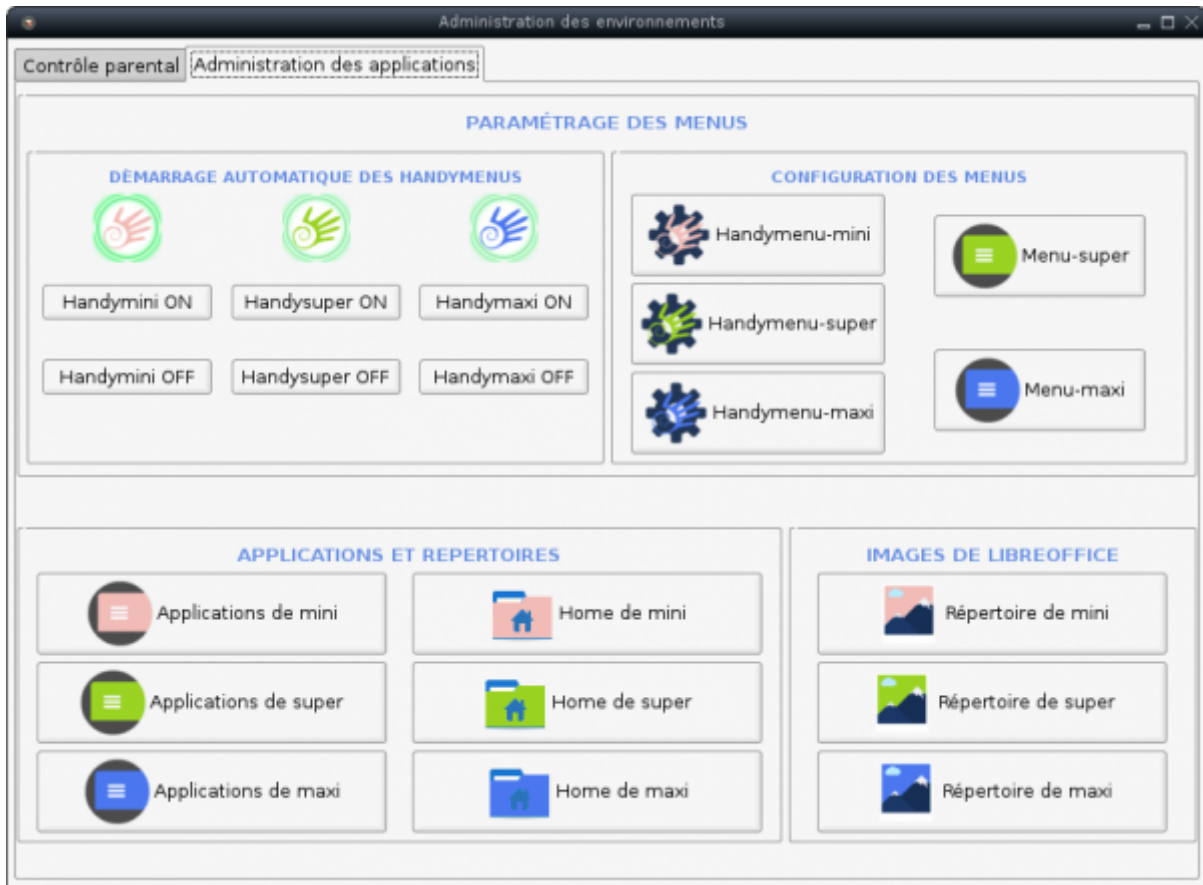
Administration des environnements

Contrôle parental
Administration des applications

PARAMÉTRAGE DES MENUS

DÉMARRAGE AUTOMATIQUE DES HANDYMENUS

Handymini ON
Handysuper ON
Handymaxi ON

Handymini OFF
Handysuper OFF
Handymaxi OFF

CONFIGURATION DES MENUS

Handymenu-mini
Menu-super
Handymenu-super
Handymenu-maxi
Menu-maxi

APPLICATIONS ET REPERTOIRES

Applications de mini
Home de mini
Applications de super
Home de super
Applications de maxi
Home de maxi

IMAGES DE LIBREOFFICE

Répertoire de mini
Répertoire de super
Répertoire de maxi